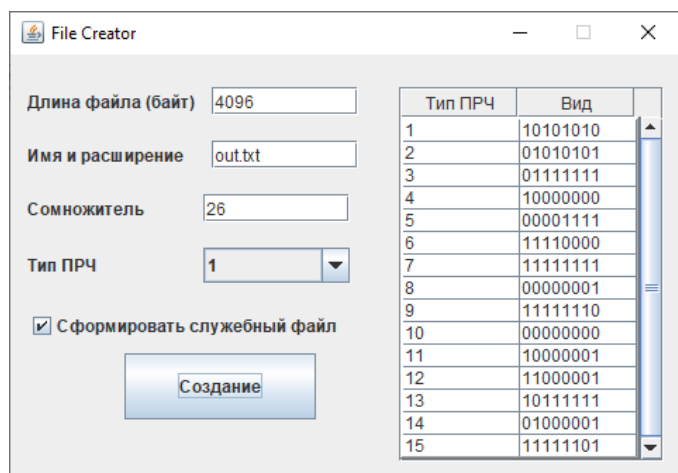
File Creator

Длина файла (байт) 4096

Имя и расширение out.txt

Сомножитель 26

Тип ПРЧ 1

Сформировать служебный файл

Создание

| Тип ПРЧ | Вид |
|---|---|
| 1 | 10101010 |
| 2 | 01010101 |
| 3 | 01111111 |
| 4 | 10000000 |
| 5 | 00001111 |
| 6 | 11110000 |
| 7 | 11111111 |
| 8 | 00000001 |
| 9 | 11111110 |
| 10 | 00000000 |
| 11 | 10000001 |
| 12 | 11000001 |
| 13 | 10111111 |
| 14 | 01000001 |
| 15 | 11111101 |